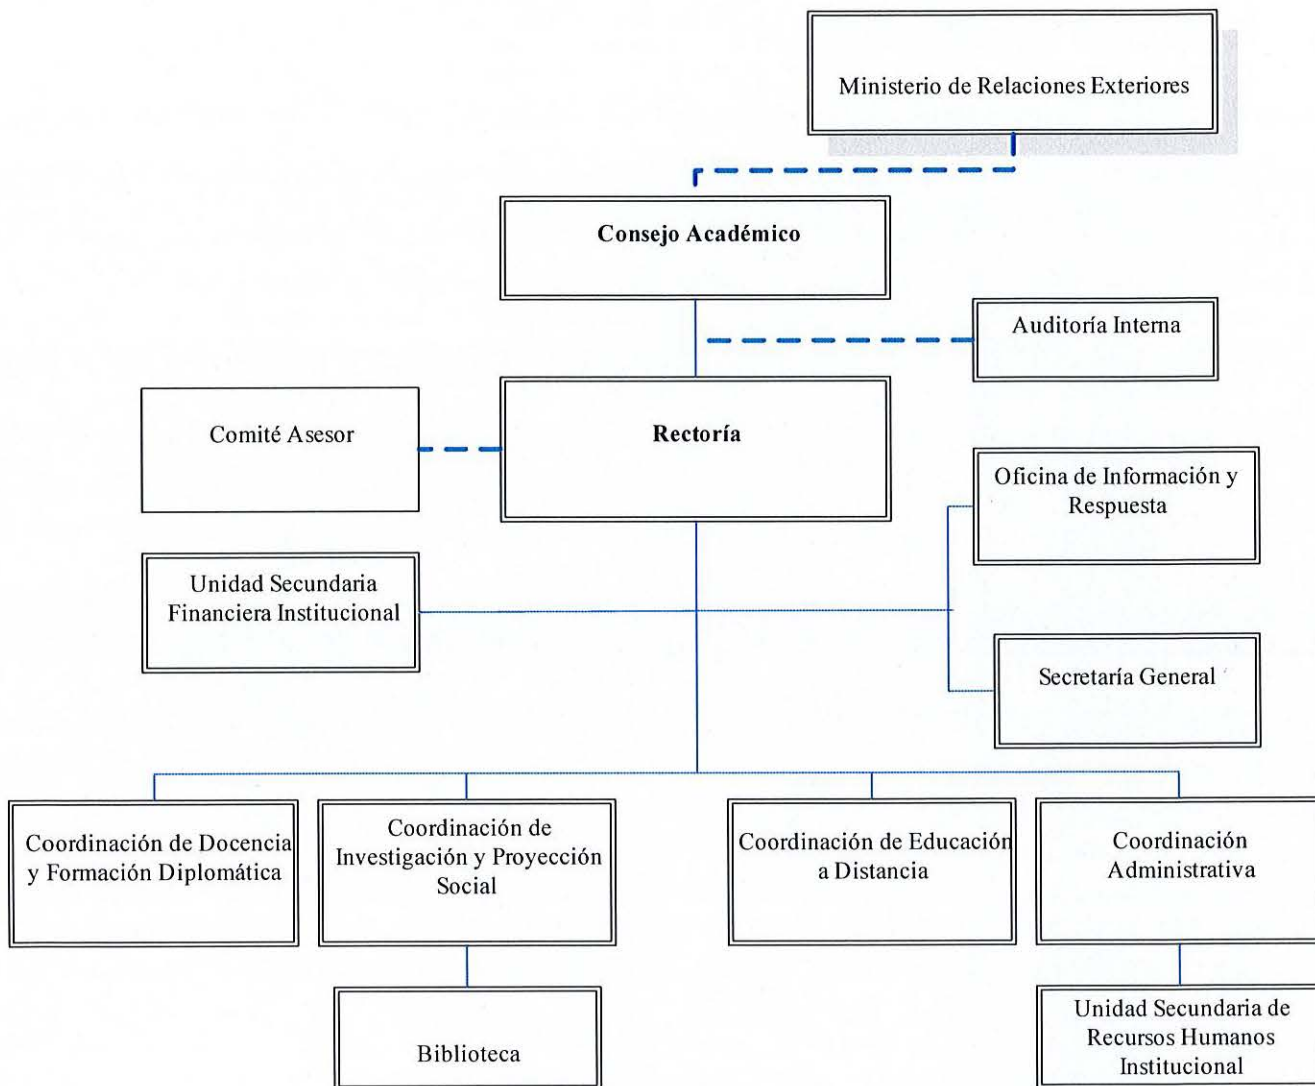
Ministerio de Relaciones Exteriores

Consejo Académico

Auditoría Interna

Comité Asesor

Rectoría

Oficina de Información y Respuesta

Unidad Secundaria Financiera Institucional

Secretaría General

Coordinación de Docencia y Formación Diplomática

Coordinación de Investigación y Proyección Social

Coordinación de Educación a Distancia

Coordinación Administrativa

Biblioteca

Unidad Secundaria de Recursos Humanos Institucional